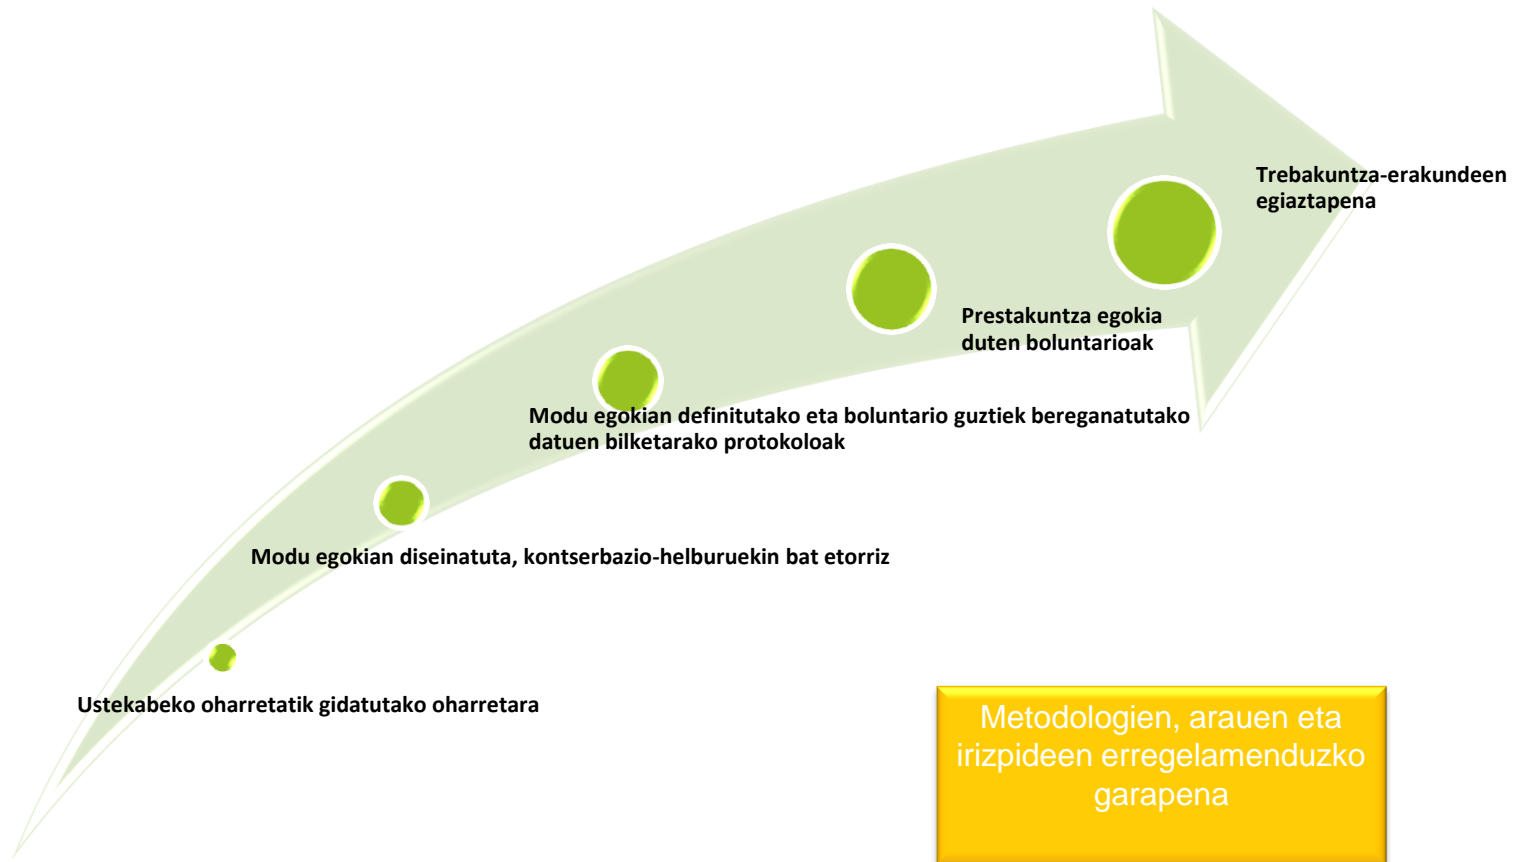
Trebakuntza-erakundeen egiaztapena

Prestakuntza egokia duten boluntarioak

Modu egokian definitutako eta boluntario guztiek bereganatutako datuen bilketarako protokoloak

Modu egokian diseinatuta, kontserbazio-helburuekin bat etorriz

Ustekabeko oharretatik gidatutako oharretara

Metodologien, arauen eta irizpideen erregelamenduzko garapena